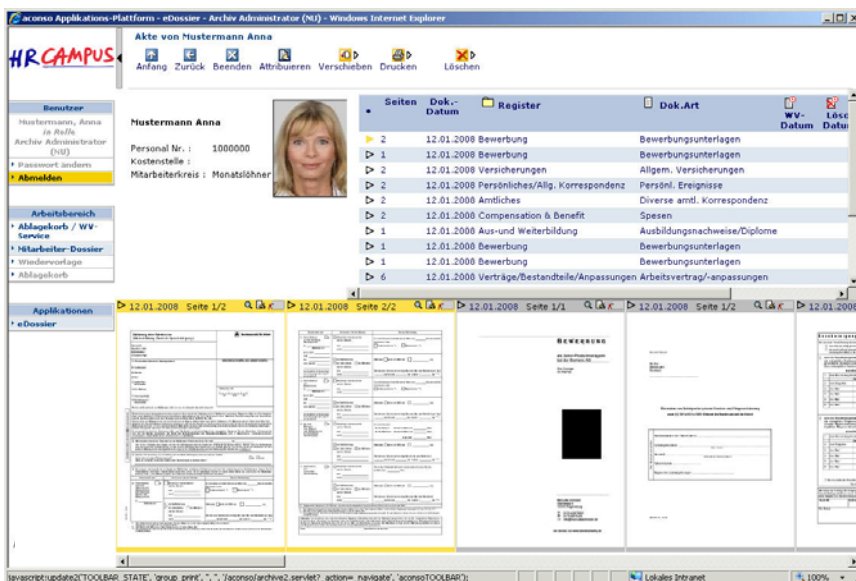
aconso Applikations-Plattform - eDossier - Archiv Administrator (NU) - Windows Internet Explorer

HR CAMPUS

Akte von Mustermann Anna

Anfang Zurück Beenden Attribuieren Verschieben Drucken Löschen

Benutzer
Mustermann, Anna
in Rolle
Archiv Administrator (NU)
Passwort ändern
Abmelden

Arbeitsbereich
Ablagekorb / WV-Service
Mitarbeiter-Dossier
Wiedervorlage
Ablagekorb

Applikationen
eDossier

Mustermann Anna

Personal Nr. : 1000000
Kostenstelle :
Mitarbeiterkreis : Monatslöhner

| | Seiten | Dok.-Datum | Register | Dok.Art | WV-Datum | Lösc Datu |
|---|---|---|---|---|---|---|
| | 2 | 12.01.2008 | Bewerbung | Bewerbungsunterlagen | | |
| | 1 | 12.01.2008 | Bewerbung | Bewerbungsunterlagen | | |
| | 2 | 12.01.2008 | Versicherungen | Allgem. Versicherungen | | |
| | 2 | 12.01.2008 | Persönliches/Allg. Korrespondenz | Persönl. Ereignisse | | |
| | 2 | 12.01.2008 | Amtliches | Diverse amtl. Korrespondenz | | |
| | 2 | 12.01.2008 | Compensation & Benefit | Spesen | | |
| | 1 | 12.01.2008 | Aus-und Weiterbildung | Ausbildungsnachweise/Diplome | | |
| | 1 | 12.01.2008 | Bewerbung | Bewerbungsunterlagen | | |
| | 1 | 12.01.2008 | Bewerbung | Bewerbungsunterlagen | | |
| | 6 | 12.01.2008 | Verträge/Bestandteile/Anpassungen | Arbeitsvertrag/-anpassungen | | |

12.01.2008 Seite 1/2
12.01.2008 Seite 2/2
12.01.2008 Seite 1/1
12.01.2008 Seite 1/2
12.01.2008

BEWERBUNG

javascript:update2('TOOLBAR_STATE', 'group_print', '', '', '/aconso/archive2.servlet?_action=_navigate', 'aconsoTOOLBAR');
Lokales Intranet
100%